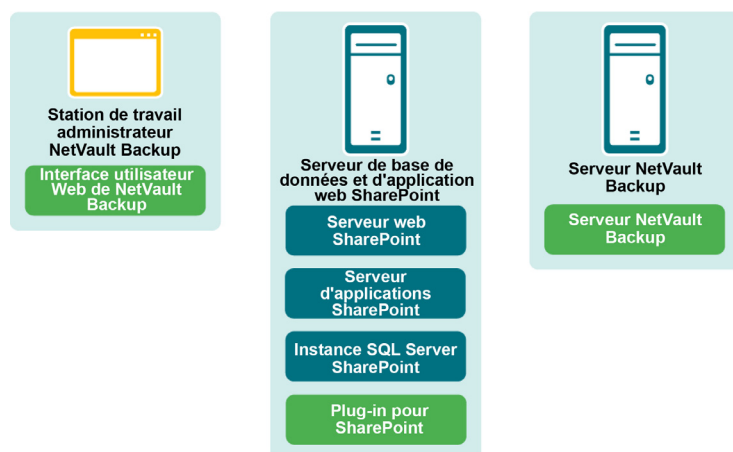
Station de travail administrateur NetVault Backup

Interface utilisateur Web de NetVault Backup

Serveur de base de données et d'application web SharePoint

Serveur web SharePoint

Serveur d'applications SharePoint

Instance SQL Server SharePoint

Plug-in pour SharePoint

Serveur NetVault Backup

Serveur NetVault Backup